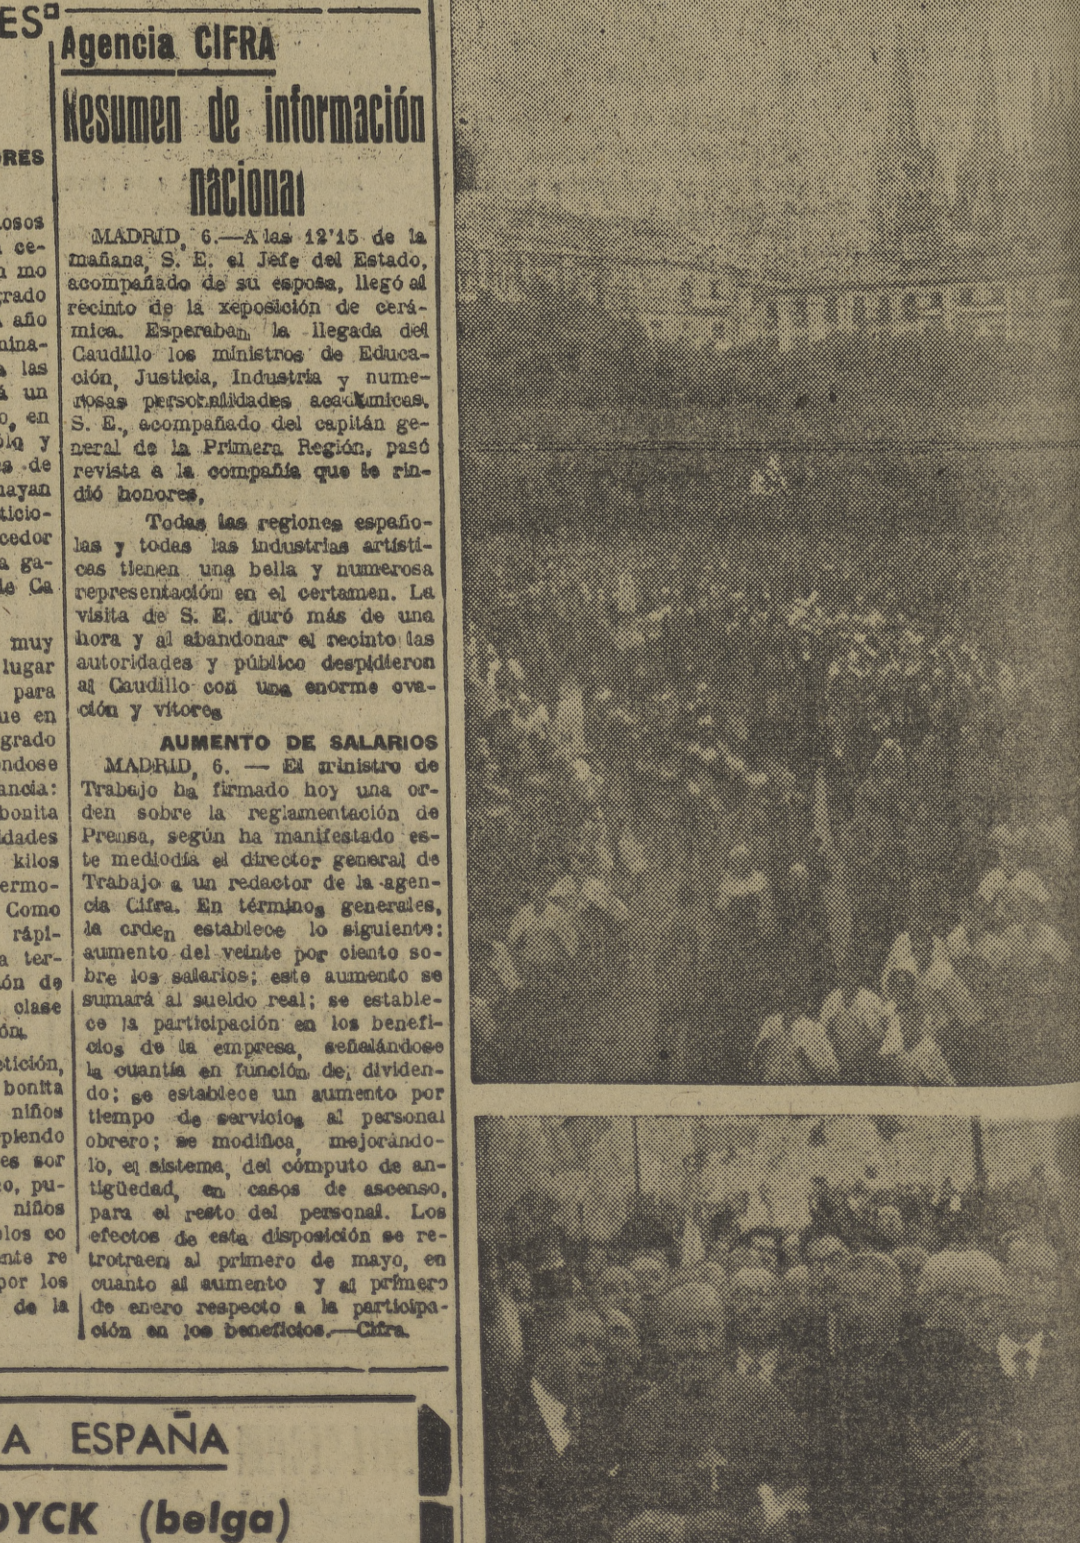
ES

RES

losos
ce-
mo
rado
año
ina-
las
un
en
y
de
ayan
icio-
cedor
ga-
Ca

muy
lugar
para
ue en
grado
ndose
ancia:
bonita
dades
kilos
ermo-
Como
rápi-
ter-
ón de
clase
ón.

etición,
bonita
niños
piendo
es sor
o, pu-
niños
los co
nte re
por los
de la

Agencia CIFRA

Resumen de información nacional

MADRID, 6.—A las 12'15 de la mañana, S. E. el Jefe del Estado, acompañado de su esposa, llegó al recinto de la xeposición de cerámica. Esperaban la llegada del Caudillo los ministros de Educación, Justicia, Industria y numerosas personalidades académicas. S. E., acompañado del capitán general de la Primera Región, pasó revista a la compañía que le rindió honores.

Todas las regiones españolas y todas las industrias artísticas tienen una bella y numerosa representación en el certamen. La visita de S. E. duró más de una hora y al abandonar el recinto las autoridades y público despidieron al Caudillo con una enorme ovación y vítores

AUMENTO DE SALARIOS

MADRID, 6. — El ministro de Trabajo ha firmado hoy una orden sobre la reglamentación de Prensa, según ha manifestado este mediodía el director general de Trabajo a un redactor de la agencia Cifra. En términos generales, la orden establece lo siguiente: aumento del veinte por ciento sobre los salarios; este aumento se sumará al sueldo real; se establece la participación en los beneficios de la empresa, señalándose la cuantía en función de dividendo; se establece un aumento por tiempo de servicios al personal obrero; se modifica, mejorándolo, el sistema del cómputo de antigüedad, en casos de ascenso, para el resto del personal. Los efectos de esta disposición se retrotraen al primero de mayo, en cuanto al aumento y al primero de enero respecto a la participación en los beneficios.—Cifra.

A ESPAÑA

DYCK (belga)